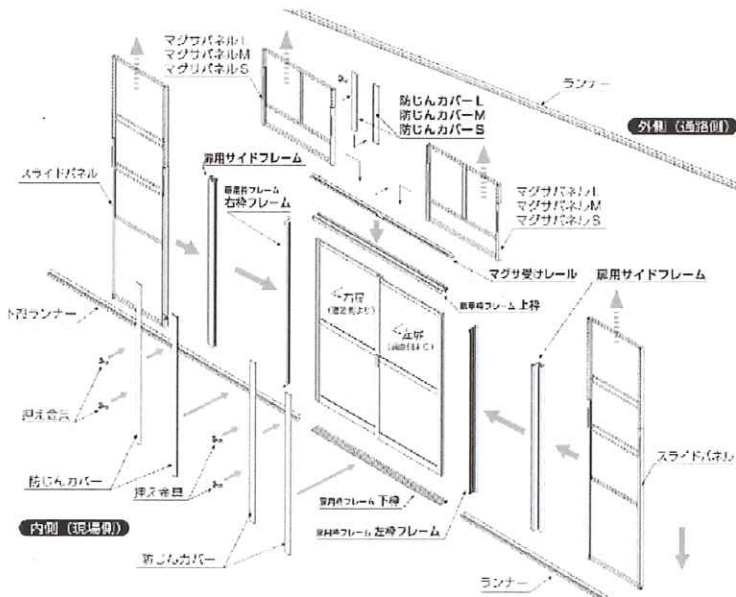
マグサパネルL
マグサパネルM
マグサパネルS

ランナー

防じんカバーL
防じんカバーM
防じんカバーS

外側（通路側）

スライドパネル

扉用サイドフレーム

扉用枠フレーム
右枠フレーム

マグサパネルL
マグサパネルM
マグサパネルS

マグサ受けレール

扉用サイドフレーム

下部ランナー

右扉
（通常開き口）

左扉
（固定FIX）

扉用枠フレーム 上枠

押え金具

防じんカバー

押え金具

スライドパネル

内側（現場側）

扉用枠フレーム 下枠

扉用枠フレーム 左枠フレーム

防じんカバー

ランナー